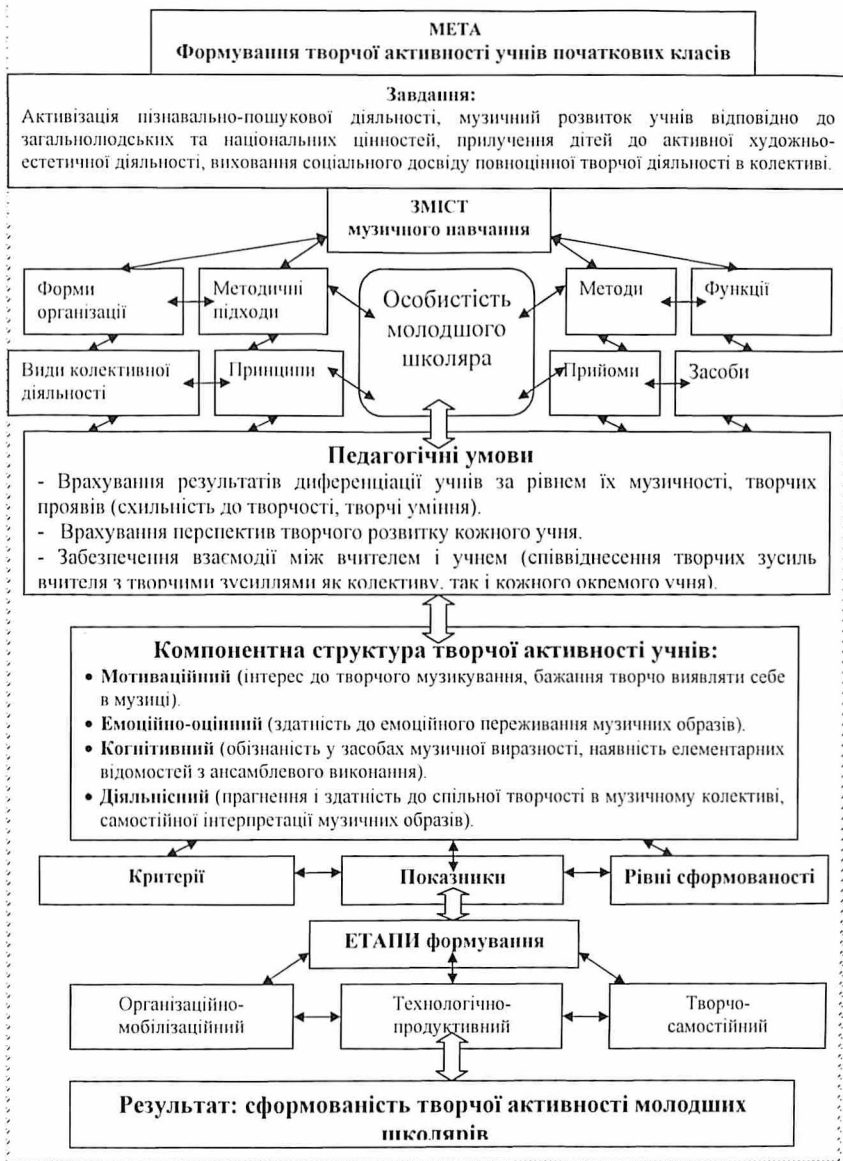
МЕТА
Формування творчої активності учнів початкових класів

Завдання:
Активізація пізнавально-пошукової діяльності, музичний розвиток учнів відповідно до загальнолюдських та національних цінностей, прилучення дітей до активної художньо-естетичної діяльності, виховання соціального досвіду повноцінної творчої діяльності в колективі.

ЗМІСТ
музичного навчання

Форми організаці

Методичні підходи

Особистість молодшого школяра

Методи

Функції

Види колективної діяльності

Принципи

Прийоми

Засоби

Педагогічні умови
- Врахування результатів диференціації учнів за рівнем їх музичності, творчих проявів (схильність до творчості, творчі уміння).
- Врахування перспектив творчого розвитку кожного учня.
- Забезпечення взаємодії між вчителем і учнем (співвіднесення творчих зусиль вчителя з творчими зусиллями як колективу, так і кожного окремого учня).

Компонентна структура творчої активності учнів:
• Мотиваційний (інтерес до творчого музикування, бажання творчо виявляти себе в музиці).
• Емоційно-оцінний (здатність до емоційного переживання музичних образів).
• Когнітивний (обізнаність у засобах музичної виразності, наявність елементарних відомостей з ансамблевого виконання).
• Діяльнісний (прагнення і здатність до спільної творчості в музичному колективі, самостійної інтерпретації музичних образів).

Критерії

Показники

Рівні сформованості

ЕТАПИ формування

Організаційно-мобілізаційний

Технологічно-продуктивний

Творчо-самостійний

Результат: сформованість творчої активності молодших школярів